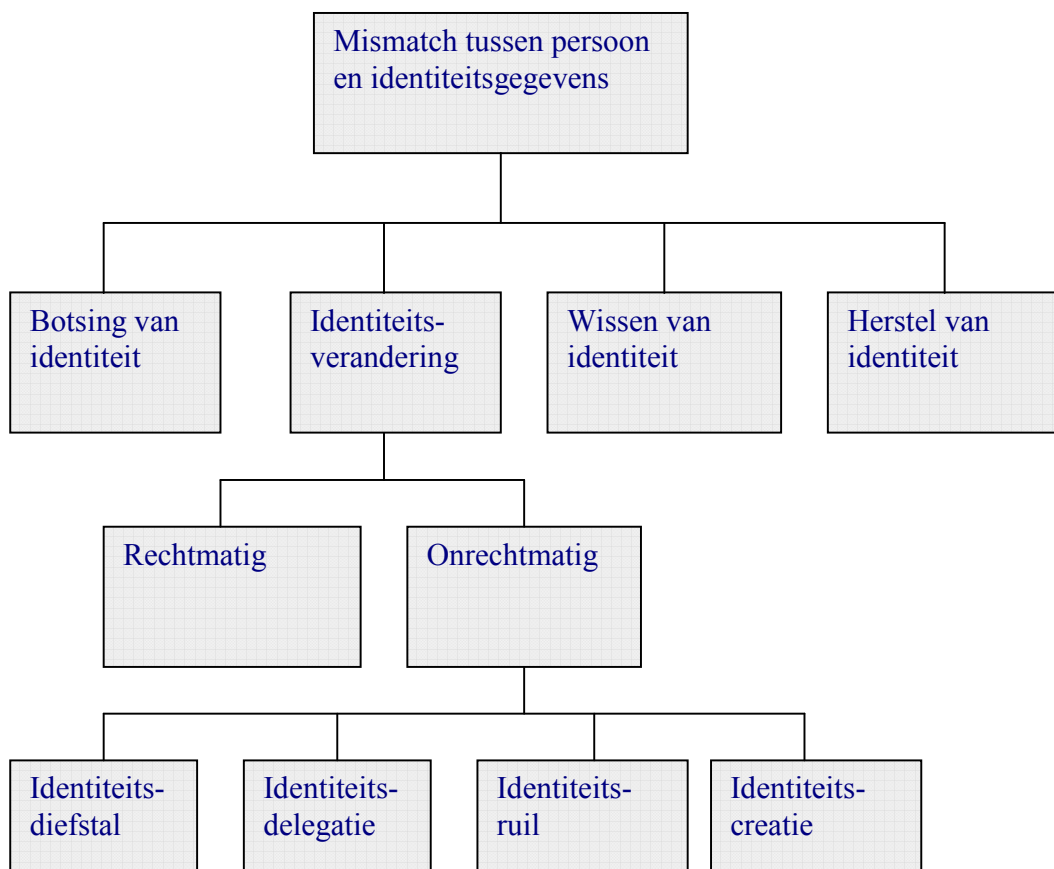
Mismatch tussen persoon en identiteitsgegevens

Botsing van identiteit

Identiteitsverandering

Wissen van identiteit

Herstel van identiteit

Rechtmatig

Onrechtmatig

Identiteitsdiefstal

Identiteitsdelegatie

Identiteitsruil

Identiteitscreatie